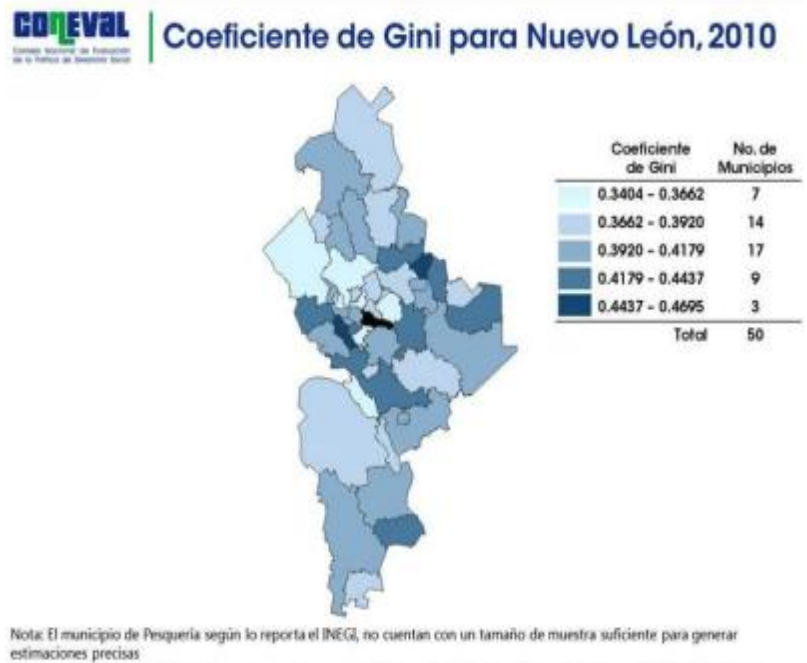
CONEVAL
Consejo Nacional de Evaluación de la Política de Desarrollo Social

Coeficiente de Gini para Nuevo León, 2010

| Coeficiente de Gini | No. de Municipios |
|---|---|
| 0.3404 - 0.3662 | 7 |
| 0.3662 - 0.3920 | 14 |
| 0.3920 - 0.4179 | 17 |
| 0.4179 - 0.4437 | 9 |
| 0.4437 - 0.4695 | 3 |
| Total | 50 |

Nota: El municipio de Pesquería según lo reporta el INEGI, no cuentan con un tamaño de muestra suficiente para generar estimaciones precisas